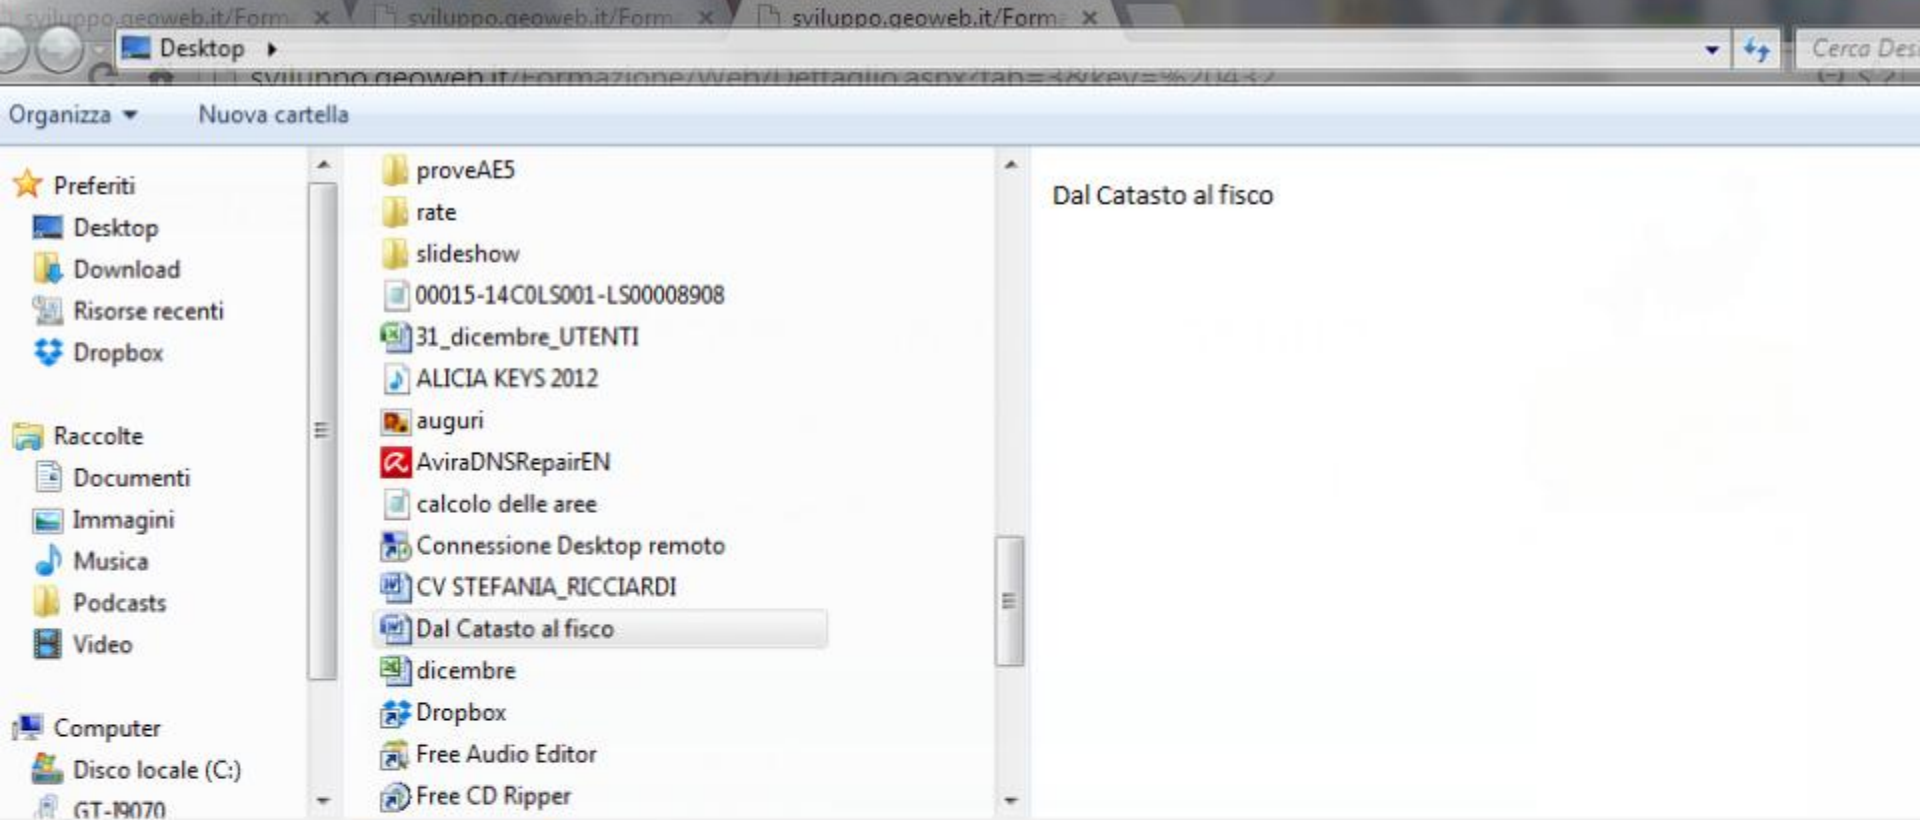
sviluppo.geoweb.it/Form ×
sviluppo.geoweb.it/Form ×
sviluppo.geoweb.it/Form ×
Desktop ▸
Cerca Des
sviluppo.geoweb.it/Formazione/Web/Dettaglio.aspx?tab=38&key=%20432

Organizza ▾
Nuova cartella

Preferiti
Desktop
Download
Risorse recenti
Dropbox

Raccolte
Documenti
Immagini
Musica
Podcasts
Video

Computer
Disco locale (C:)
GT-I9070

proveAES
rate
slideshow
00015-14C0LS001-LS00008908
31_dicembre_UTENTI
ALICIA KEYS 2012
auguri
AviraDNSRepairEN
calcolo delle aree
Connessione Desktop remoto
CV STEFANIA_RICCIARDI
Dal Catasto al fisco
dicembre
Dropbox
Free Audio Editor
Free CD Ripper

Dal Catasto al fisco